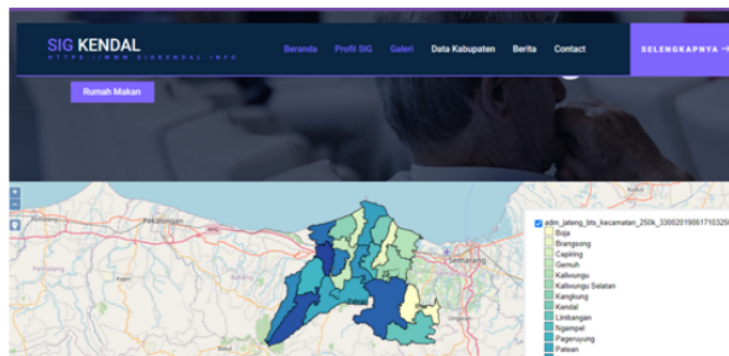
SIG KENDAL
HTTPS://WWW.SIGKENDAL.INFO

Beranda Profil SIG Galeri Data Kabupaten Berita Contact

SELENGKAPNYA →

Rumah Makan

+
-

Pekalongan
Semarang

adm_jateng_bts_kecamatan_250k_33002019061710325
Boja
Brangsong
Cepiring
Gemuh
Kaliwungu
Kaliwungu Selatan
Kangkung
Kendal
Limbangan
Ngampel
Pageruyung
Patean